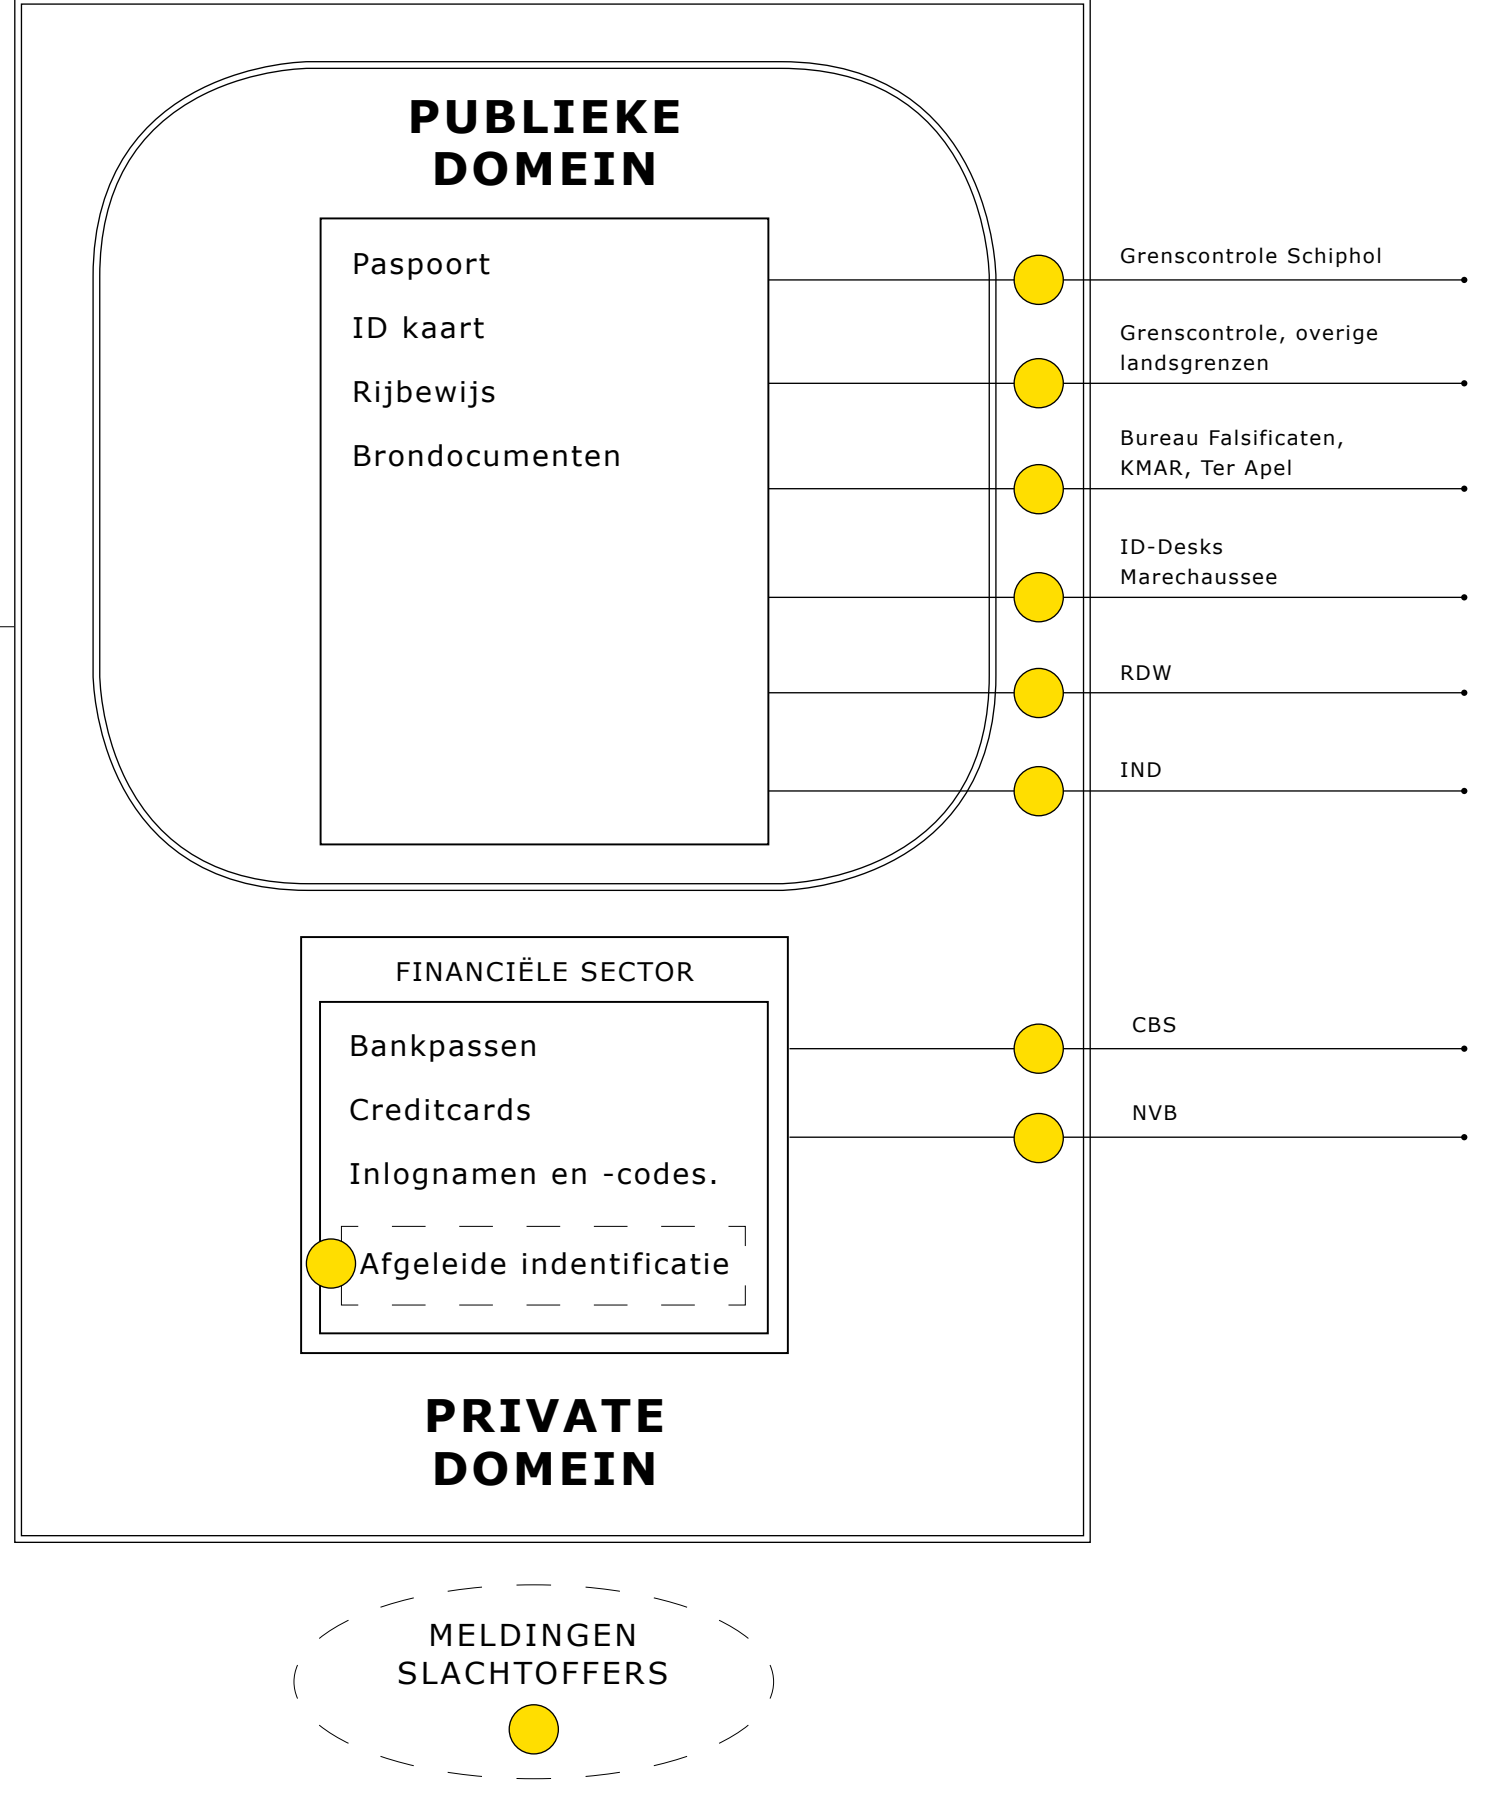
PUBLIEKE DOMEIN

Paspoort

ID kaart

Rijbewijs

Brondocumenten

Grenscontrole Schiphol

Grenscontrole, overige landsgrenzen

Bureau Falsificaten, KMAR, Ter Apel

ID-Desks Marechaussee

RDW

IND

FINANCIËLE SECTOR

Bankpassen

Creditcards

Inlognamen en -codes.

Afgeleide indentificatie

CBS

NVB

PRIVATE DOMEIN

MELDINGEN SLACHTOFFERS